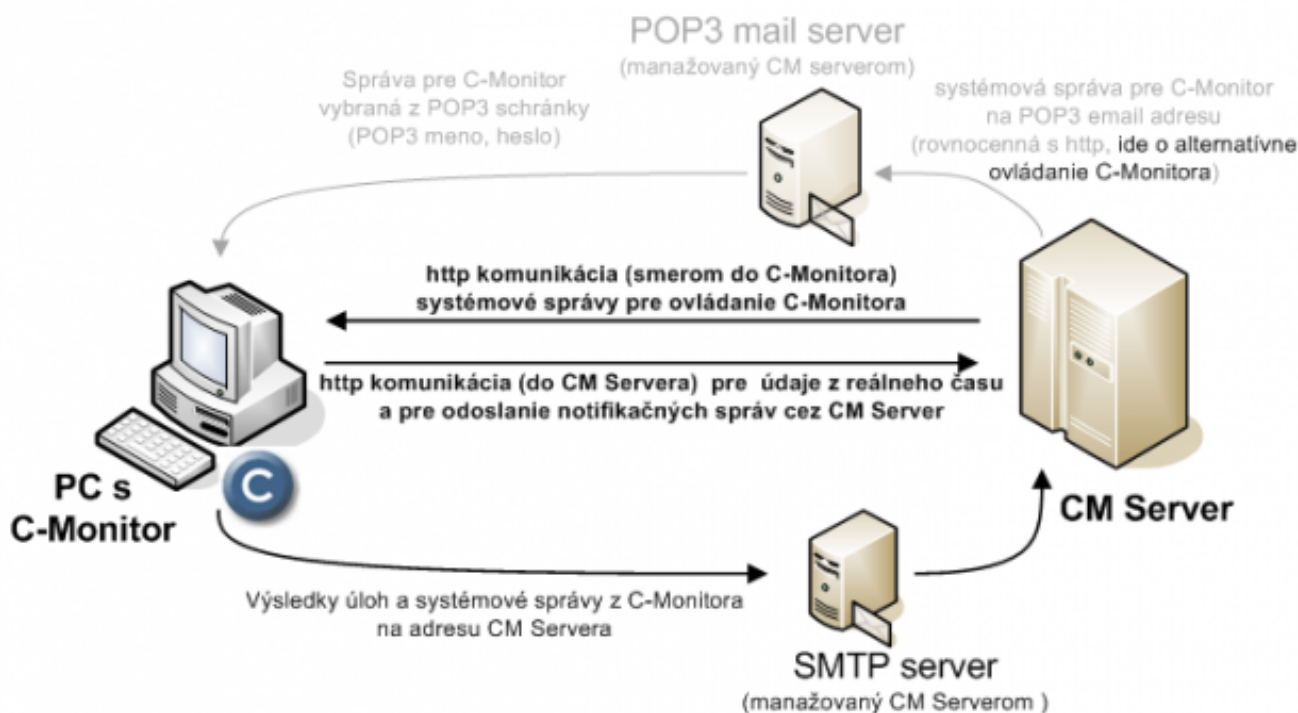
POP3 mail server
(manažovaný CM serverom)

Správa pre C-Monitor vybraná z POP3 schránky (POP3 meno, heslo)

systémová správa pre C-Monitor na POP3 email adresu (rovnocenná s http, ide o alternatívne ovládanie C-Monitora)

http komunikácia (smerom do C-Monitora) systémové správy pre ovládanie C-Monitora

http komunikácia (do CM Servera) pre údaje z reálneho času a pre odoslanie notifikačných správ cez CM Server

PC s C-Monitor

C

CM Server

Výsledky úloh a systémové správy z C-Monitora na adresu CM Servera

SMTP server
(manažovaný CM Serverom )